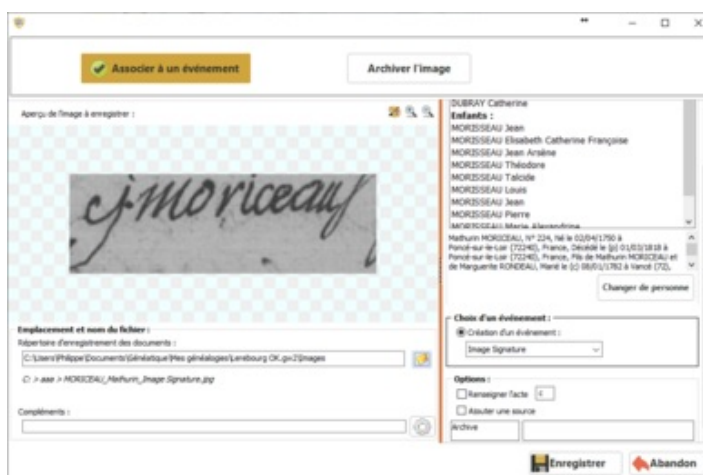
Associer à un événement

Archiver l'image

Aperçu de l'image à enregistrer :

cj moriceau

Emplacement et nom du fichier :

Répertoire d'enregistrement des documents :

C:\Users\Philippe\Documents\Généatique\Mes généalogies\Lerebourg OK.gw2\Images

C: > aaa > MORICEAU_Mathurin_Image Signature.jpg

Compléments :

DUBRAY Catherine
Enfants :
MORISSEAU Jean
MORISSEAU Elisabeth Catherine Françoise
MORISSEAU Jean Arsène
MORISSEAU Théodore
MORISSEAU Talcide
MORISSEAU Louis
MORISSEAU Jean
MORISSEAU Pierre
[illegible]

Mathurin MORICEAU, N° 224, Né le 02/04/1750 à Poncé-sur-le-Loir (72240), France, Décédé le (p) 01/03/1818 à Poncé-sur-le-Loir (72240), France, Fils de Mathurin MORICEAU et de Marguerite RONDEAU, Marié le (c) 08/01/1782 à Vancé (72),

Changer de personne

Choix d'un événement :

Création d'un événement :

Image Signature

Options :

Renseigner l'acte

Ajouter une source

Archive

Enregistrer

Abandon